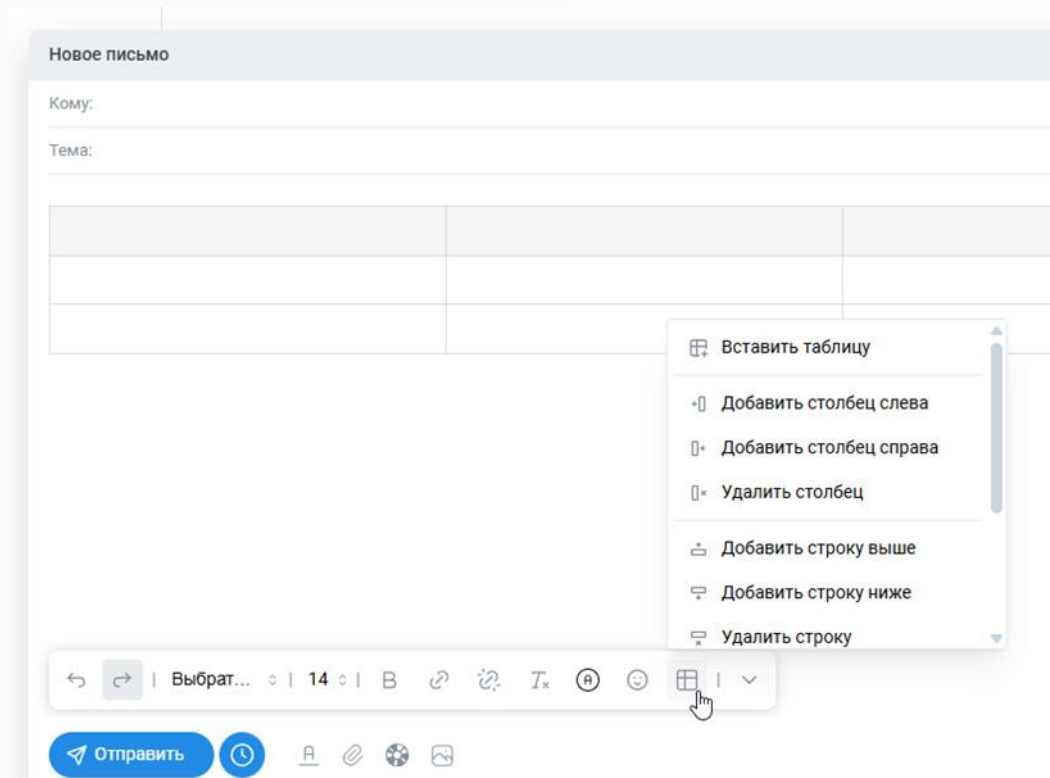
Новое письмо

Кому:

Тема:

Вставить таблицу

Добавить столбец слева

Добавить столбец справа

Удалить столбец

Добавить строку выше

Добавить строку ниже

Удалить строку

Выбрат... 14 B $T_x$ A

Отправить A